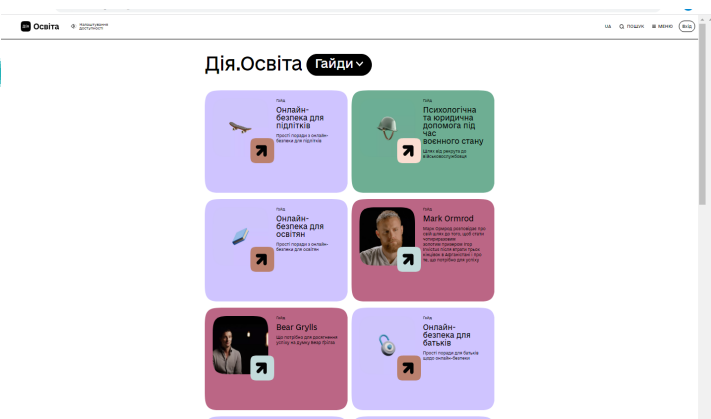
Дія Освіта

Налаштування доступності

UA ПОШУК МЕНЮ Вхід

Дія.Освіта Гайди

Гайд
Онлайн-безпека для підлітків
Прості поради з онлайн-безпеки для підлітків

Гайд
Психологічна та юридична допомога під час воєнного стану
Щодо від рекрутів до військовослужбовця

Гайд
Онлайн-безпека для освітян
Прості поради з онлайн-безпеки для освітян

Гайд
Mark Ormrod
Марк Ормрод розповідає про свій шлях до того, щоб стати чемпіоном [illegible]

Гайд
Bear Grylls
Що потрібно для досягнення успіху на думку Беара Ґріллса

Гайд
Онлайн-безпека для батьків
Прості поради для батьків щодо онлайн-безпеки